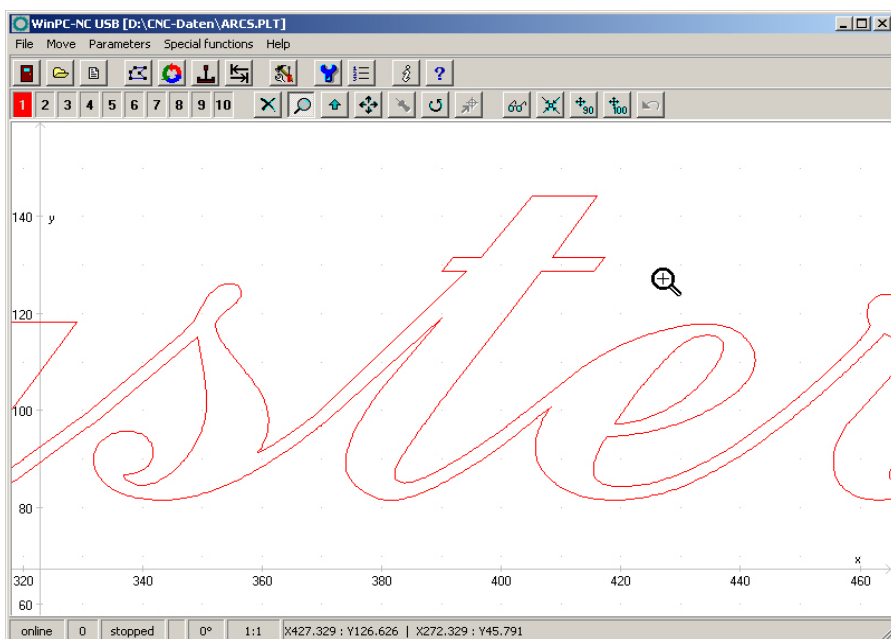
WinPC-NC USB [D:\CNC-Daten\ARCS.PLT]

File Move Parameters Special functions Help

1 2 3 4 5 6 7 8 9 10

140 y
120
100
80
60

320 340 360 380 400 420 440 460 x

online | 0 | stopped | | 0° | 1:1 | X427.329 : Y126.626 | X272.329 : Y45.791